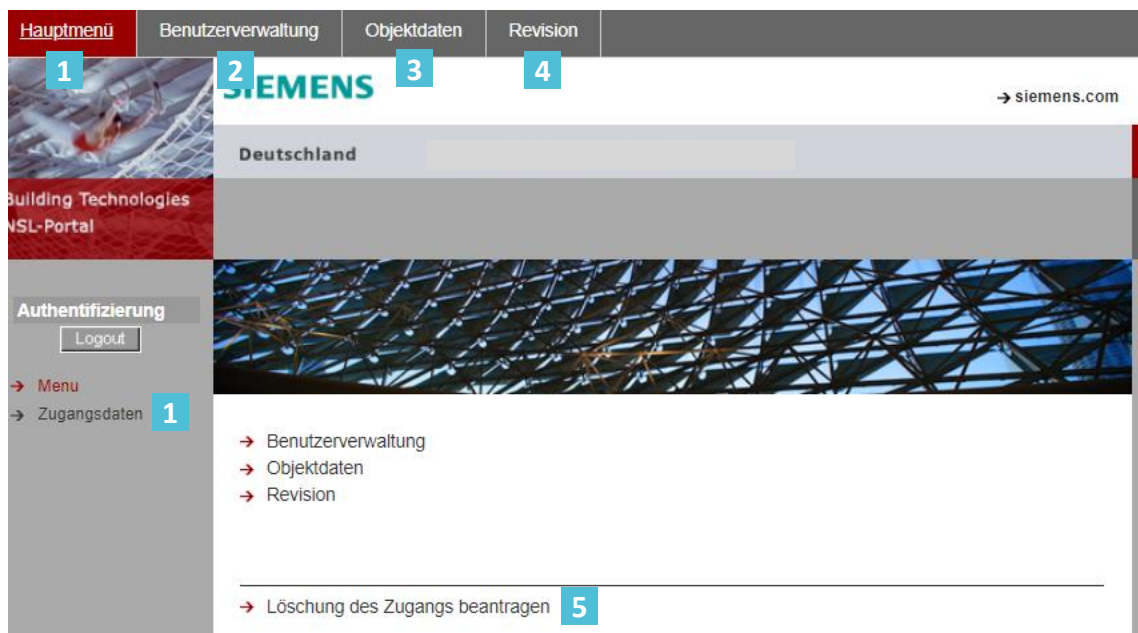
Hauptmenü Benutzerverwaltung Objektdaten Revision

1 2 3 4

SIEMENS

→ siemens.com

Deutschland

Building Technologies
NSL-Portal

Authentifizierung
Logout

→ Menu
→ Zugangsdaten 1

→ Benutzerverwaltung
→ Objektdaten
→ Revision

→ Löschung des Zugangs beantragen 5